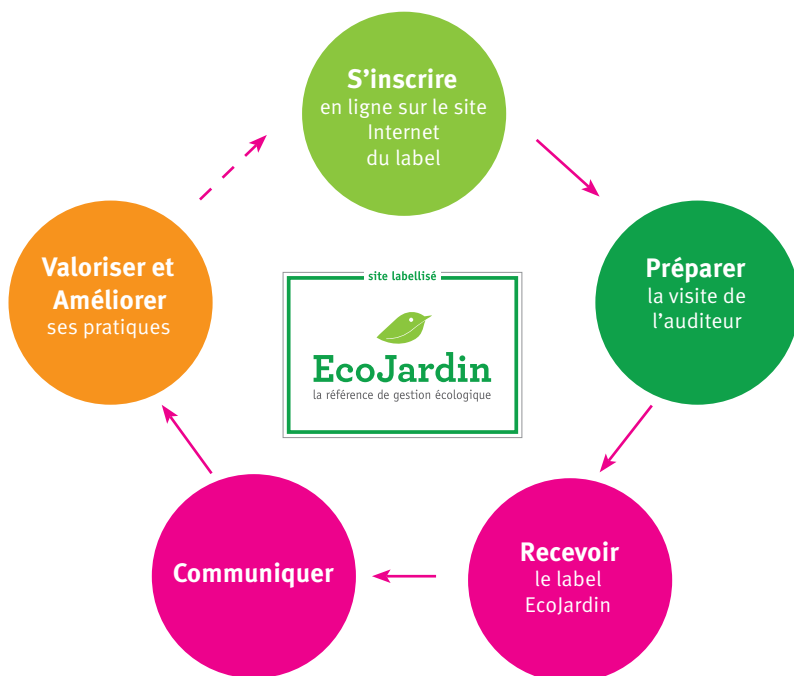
S'inscrire
en ligne sur le site Internet du label

Préparer
la visite de l'auditeur

Recevoir
le label EcoJardin

Communiquer

Valoriser et Améliorer
ses pratiques

site labellisé
EcoJardin
la référence de gestion écologique